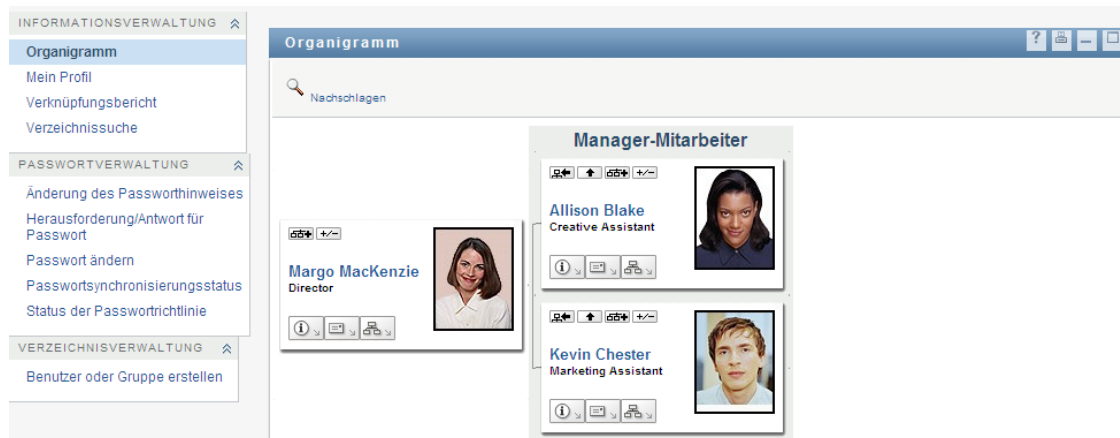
INFORMATIONSVERWALTUNG

Organigramm
Mein Profil
Verknüpfungsbericht
Verzeichnissuche

PASSWORTVERWALTUNG

Änderung des Passworthinweises
Herausforderung/Antwort für Passwort
Passwort ändern
Passwortsynchronisierungsstatus
Status der Passwortrichtlinie

VERZEICHNISVERWALTUNG

Benutzer oder Gruppe erstellen

Organigramm

?

Nachschlagen

Manager-Mitarbeiter

+/−

Margo MacKenzie
Director

+/−

Allison Blake
Creative Assistant

+/−

Kevin Chester
Marketing Assistant